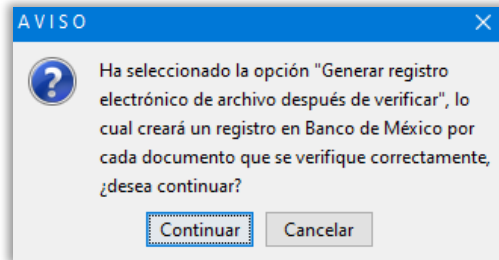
AVISO

Ha seleccionado la opción "Generar registro electrónico de archivo después de verificar", lo cual creará un registro en Banco de México por cada documento que se verifique correctamente, ¿desea continuar?

Continuar
Cancelar